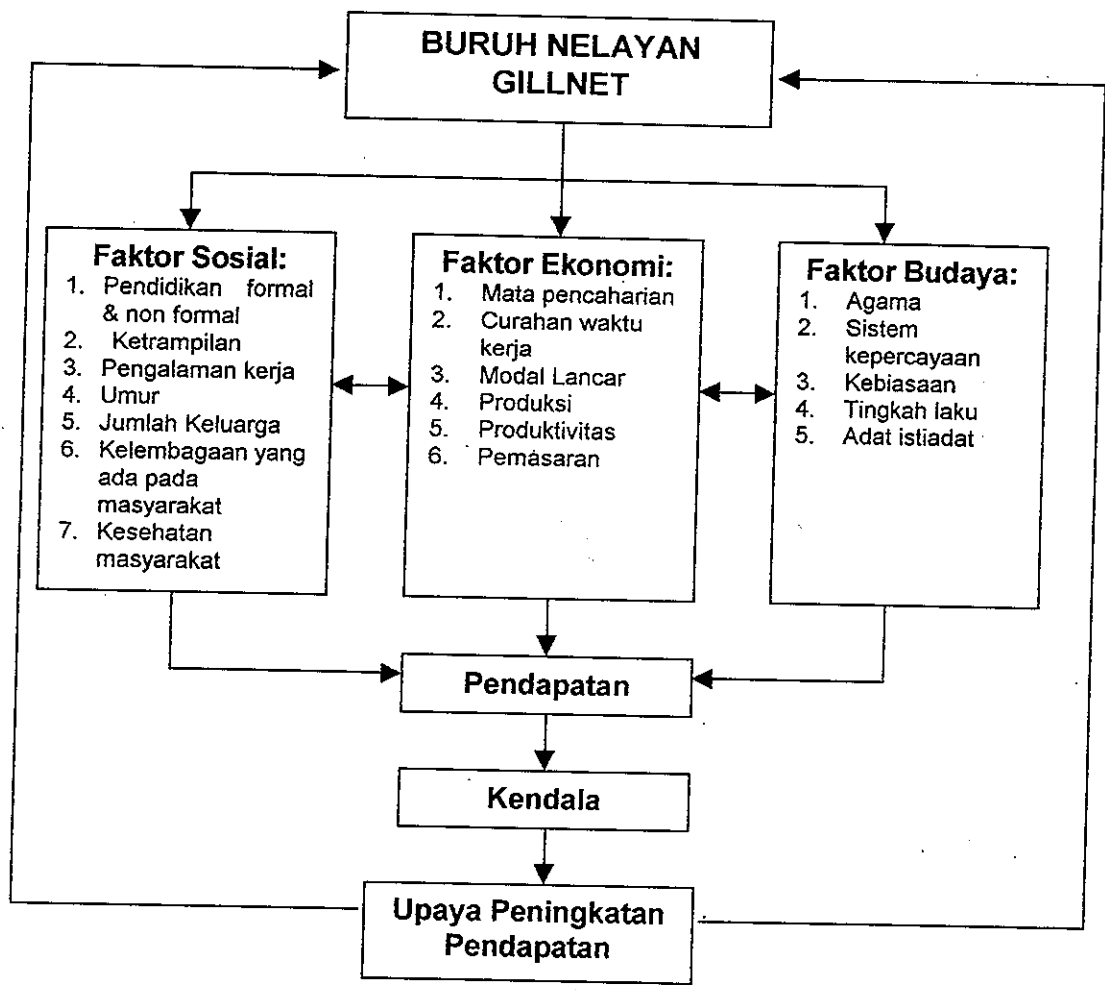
BURUH NELAYAN GILLNET

Faktor Sosial:
1. Pendidikan formal & non formal
2. Ketrampilan
3. Pengalaman kerja
4. Umur
5. Jumlah Keluarga
6. Kelembagaan yang ada pada masyarakat
7. Kesehatan masyarakat

Faktor Ekonomi:
1. Mata pencaharian
2. Curahan waktu kerja
3. Modal Lancar
4. Produksi
5. Produktivitas
6. Pemasaran

Faktor Budaya:
1. Agama
2. Sistem kepercayaan
3. Kebiasaan
4. Tingkah laku
5. Adat istiadat

Pendapatan

Kendala

Upaya Peningkatan Pendapatan